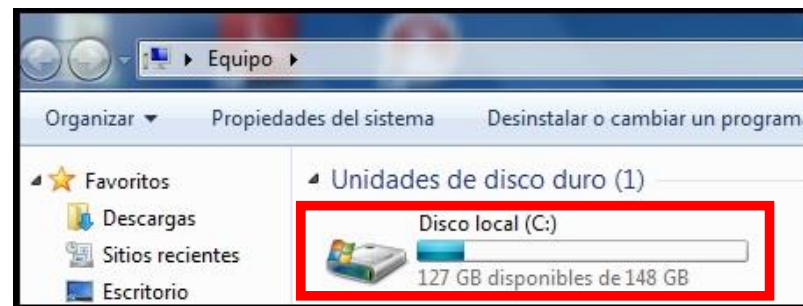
▸ Equipo ▸

Organizar ▾ Propiedades del sistema Desinstalar o cambiar un programa

Favoritos
Descargas
Sitios recientes
Escritorio

Unidades de disco duro (1)

Disco local (C:)
127 GB disponibles de 148 GB